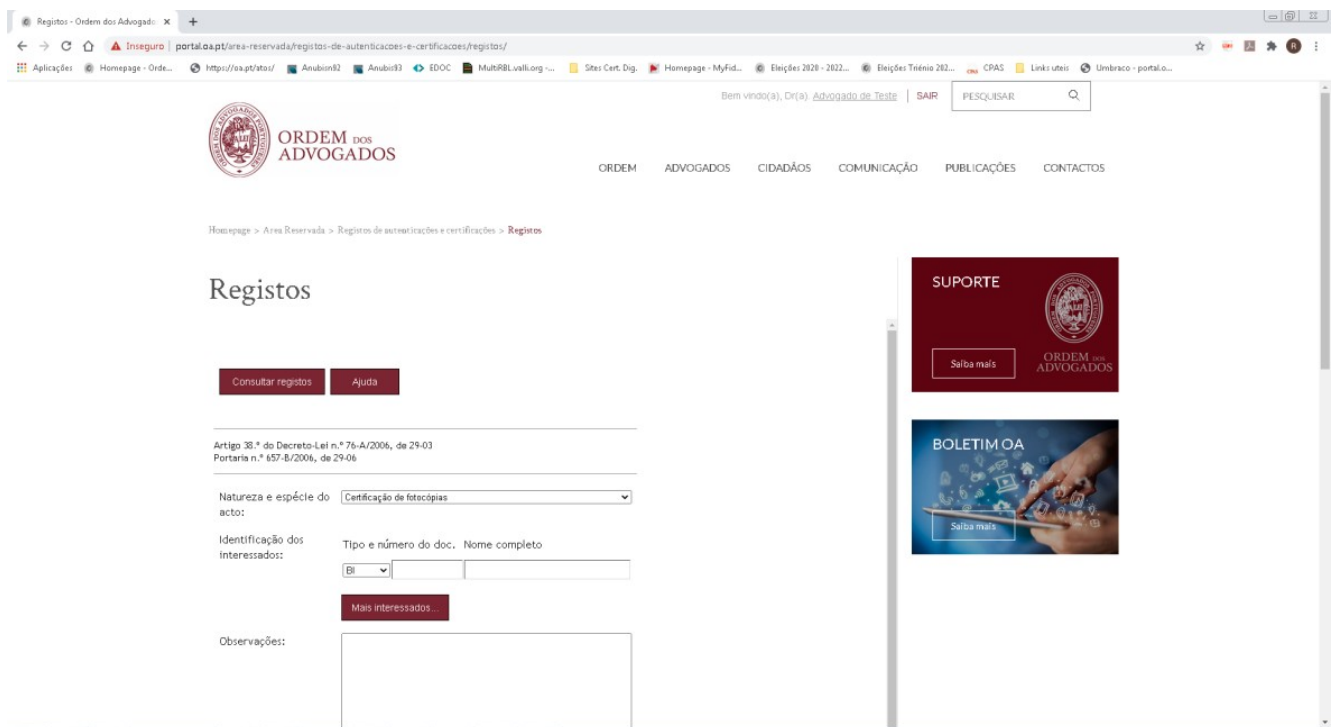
Registos - Ordem dos Advogado ×  +

Inseguro | portal.oa.pt/area-reservada/registos-de-autenticacoes-e-certificacoes/registos/

Aplicações  Homepage - Orde...  https://oa.pt/atos/  Anubis92  Anubis93  EDOC  MultiRBL.valli.org -...  Sites Cert. Dig.  Homepage - MyFid...  Eleições 2020 - 2022...  Eleições Triénio 202...  CPAS  Links uteis  Umbraco - portal.o...

Bem vindo(a), Dr(a). Advogado de Teste | SAIR  PESQUISAR

ORDEM DOS ADVOGADOS

ORDEM  ADVOGADOS  CIDADÃOS  COMUNICAÇÃO  PUBLICAÇÕES  CONTACTOS

Homepage > Area Reservada > Registos de autenticações e certificações > Registos

Registos

Consultar registos  Ajuda

Artigo 38.º do Decreto-Lei n.º 76-A/2006, de 29-03
Portaria n.º 657-B/2006, de 29-06

Natureza e espécie do acto:  Certificação de fotocópias

Identificação dos interessados:  Tipo e número do doc.  Nome completo

BI

Mais interessados...

Observações:

SUPORTE

Saiba mais

ORDEM DOS ADVOGADOS

BOLETIM OA

Saiba mais